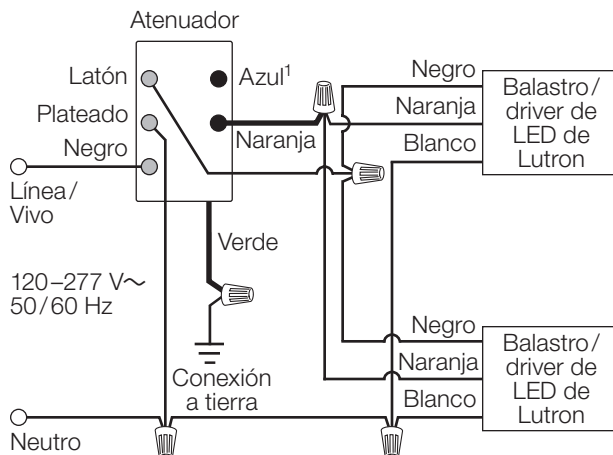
Atenuador

Latón

Azul$^1$

Plateado

Negro

Naranja

Línea/ Vivo

Verde

120–277 V∼ 50/60 Hz

Conexión a tierra

Neutro

Negro

Naranja

Blanco

Balastro/ driver de LED de Lutron

Negro

Naranja

Blanco

Balastro/ driver de LED de Lutron